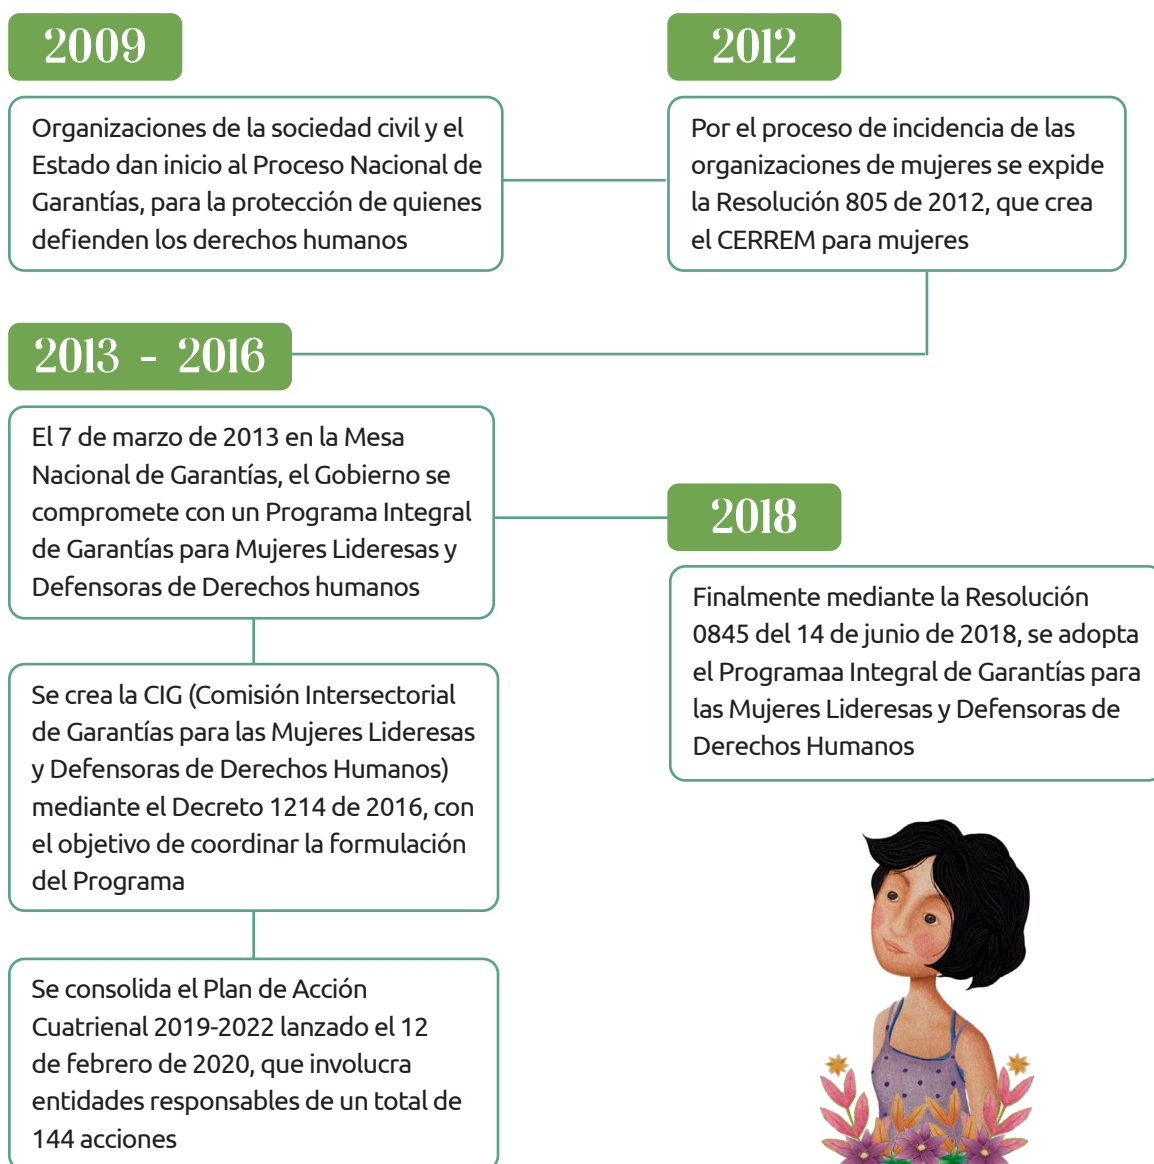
2009

Organizaciones de la sociedad civil y el Estado dan inicio al Proceso Nacional de Garantías, para la protección de quienes defienden los derechos humanos

2012

Por el proceso de incidencia de las organizaciones de mujeres se expide la Resolución 805 de 2012, que crea el CERREM para mujeres

2013 - 2016

El 7 de marzo de 2013 en la Mesa Nacional de Garantías, el Gobierno se compromete con un Programa Integral de Garantías para Mujeres Lideresas y Defensoras de Derechos humanos

Se crea la CIG (Comisión Intersectorial de Garantías para las Mujeres Lideresas y Defensoras de Derechos Humanos) mediante el Decreto 1214 de 2016, con el objetivo de coordinar la formulación del Programa

Se consolida el Plan de Acción Cuatrienal 2019-2022 lanzado el 12 de febrero de 2020, que involucra entidades responsables de un total de 144 acciones

2018

Finalmente mediante la Resolución 0845 del 14 de junio de 2018, se adopta el Programaa Integral de Garantías para las Mujeres Lideresas y Defensoras de Derechos Humanos